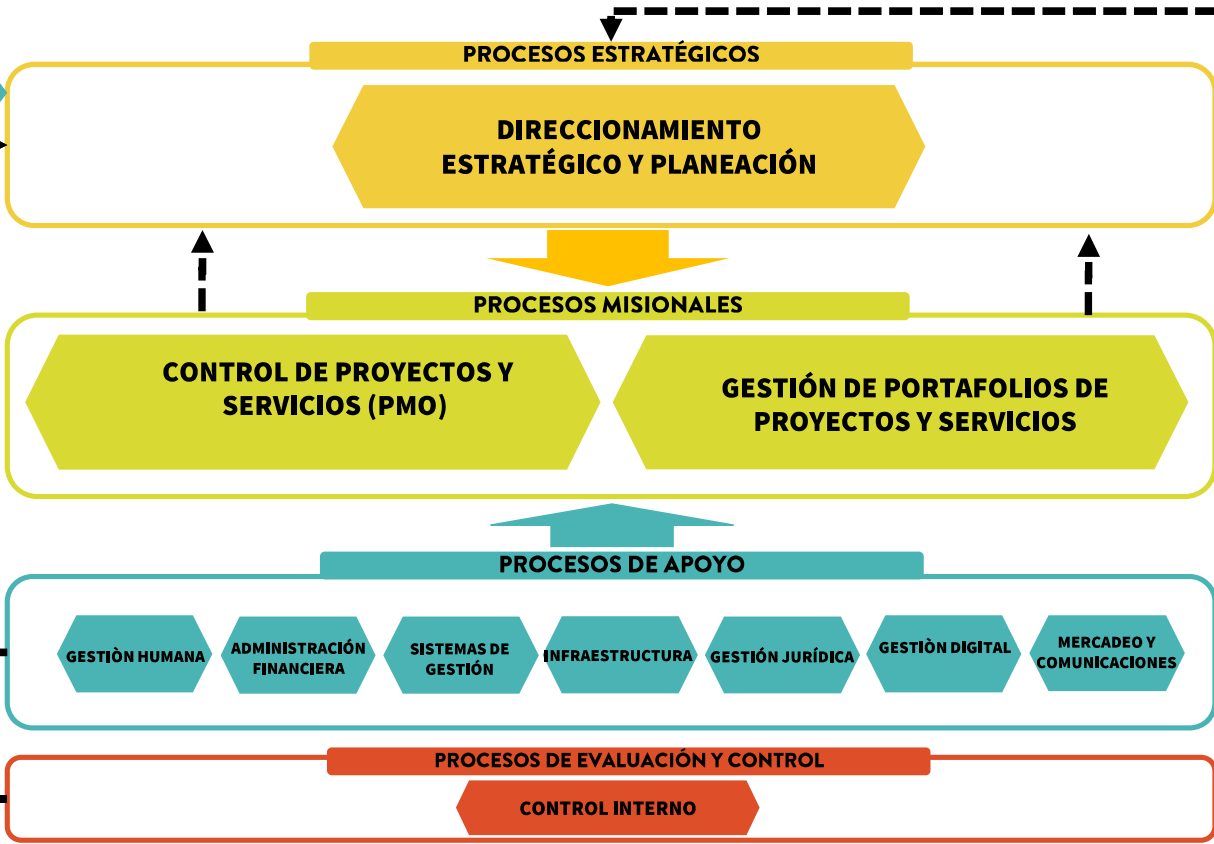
PROCESOS ESTRATÉGICOS

DIRECCIONAMIENTO ESTRATÉGICO Y PLANEACIÓN

PROCESOS MISIONALES

CONTROL DE PROYECTOS Y SERVICIOS (PMO)

GESTIÓN DE PORTAFOLIOS DE PROYECTOS Y SERVICIOS

PROCESOS DE APOYO

GESTIÒN HUMANA

ADMINISTRACIÓN FINANCIERA

SISTEMAS DE GESTIÓN

INFRAESTRUCTURA

GESTIÓN JURÍDICA

GESTIÒN DIGITAL

MERCADEO Y COMUNICACIONES

PROCESOS DE EVALUACIÓN Y CONTROL

CONTROL INTERNO